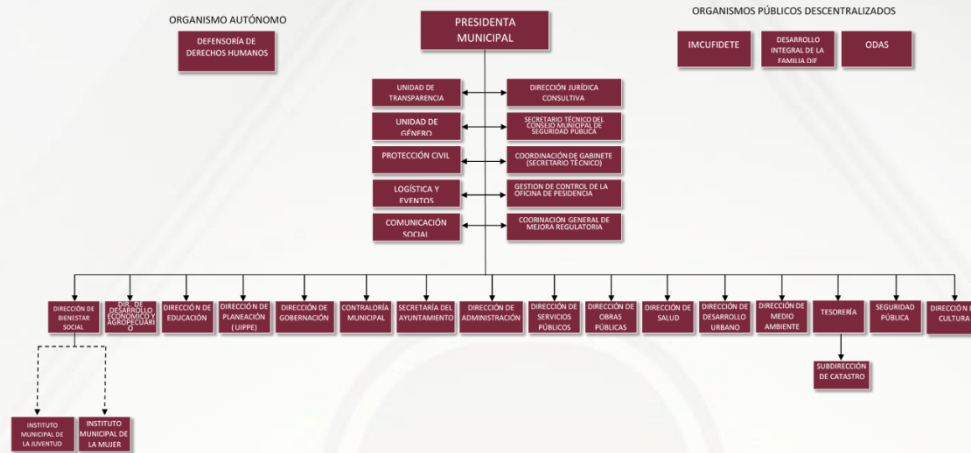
ORGANISMO AUTÓNOMO

DEFENSORÍA DE DERECHOS HUMANOS

PRESIDENTA MUNICIPAL

ORGANISMOS PÚBLICOS DESCENTRALIZADOS

IMCUFIDETE

DESARROLLO INTEGRAL DE LA FAMILIA DIF

ODAS

UNIDAD DE TRANSPARENCIA

DIRECCIÓN JURÍDICA CONSULTIVA

UNIDAD DE GÉNERO

SECRETARIO TÉCNICO DEL CONSEJO MUNICIPAL DE SEGURIDAD PÚBLICA

PROTECCIÓN CIVIL

COORDINACIÓN DE GABINETE (SECRETARIO TÉCNICO)

LOGÍSTICA Y EVENTOS

GESTION DE CONTROL DE LA OFICINA DE PESIDENCIA

COMUNICACIÓN SOCIAL

COORINACIÓN GENERAL DE MEJORA REGULATORIA

DIRECCIÓN DE BIENESTAR SOCIAL

DIR. DE DESARROLLO ECONÓMICO Y AGROPECUARIO

DIRECCIÓN DE EDUCACIÓN

DIRECCIÓN DE PLANEACIÓN (UIPPE)

DIRECCIÓN DE GOBERNACIÓN

CONTRALORÍA MUNICIPAL

SECRETARÍA DEL AYUNTAMIENTO

DIRECCIÓN DE ADMINISTRACIÓN

DIRECCIÓN DE SERVICIOS PÚBLICOS

DIRECCIÓN DE OBRAS PÚBLICAS

DIRECCIÓN DE SALUD

DIRECCIÓN DE DESARROLLO URBANO

DIRECCIÓN DE MEDIO AMBIENTE

TESORERÍA

SEGURIDAD PÚBLICA

DIRECCIÓN DE CULTURA

SUBDIRECCIÓN DE CATASTRO

INSTITUTO MUNICIPAL DE LA JUVENTUD

INSTITUTO MUNICIPAL DE LA MUJER